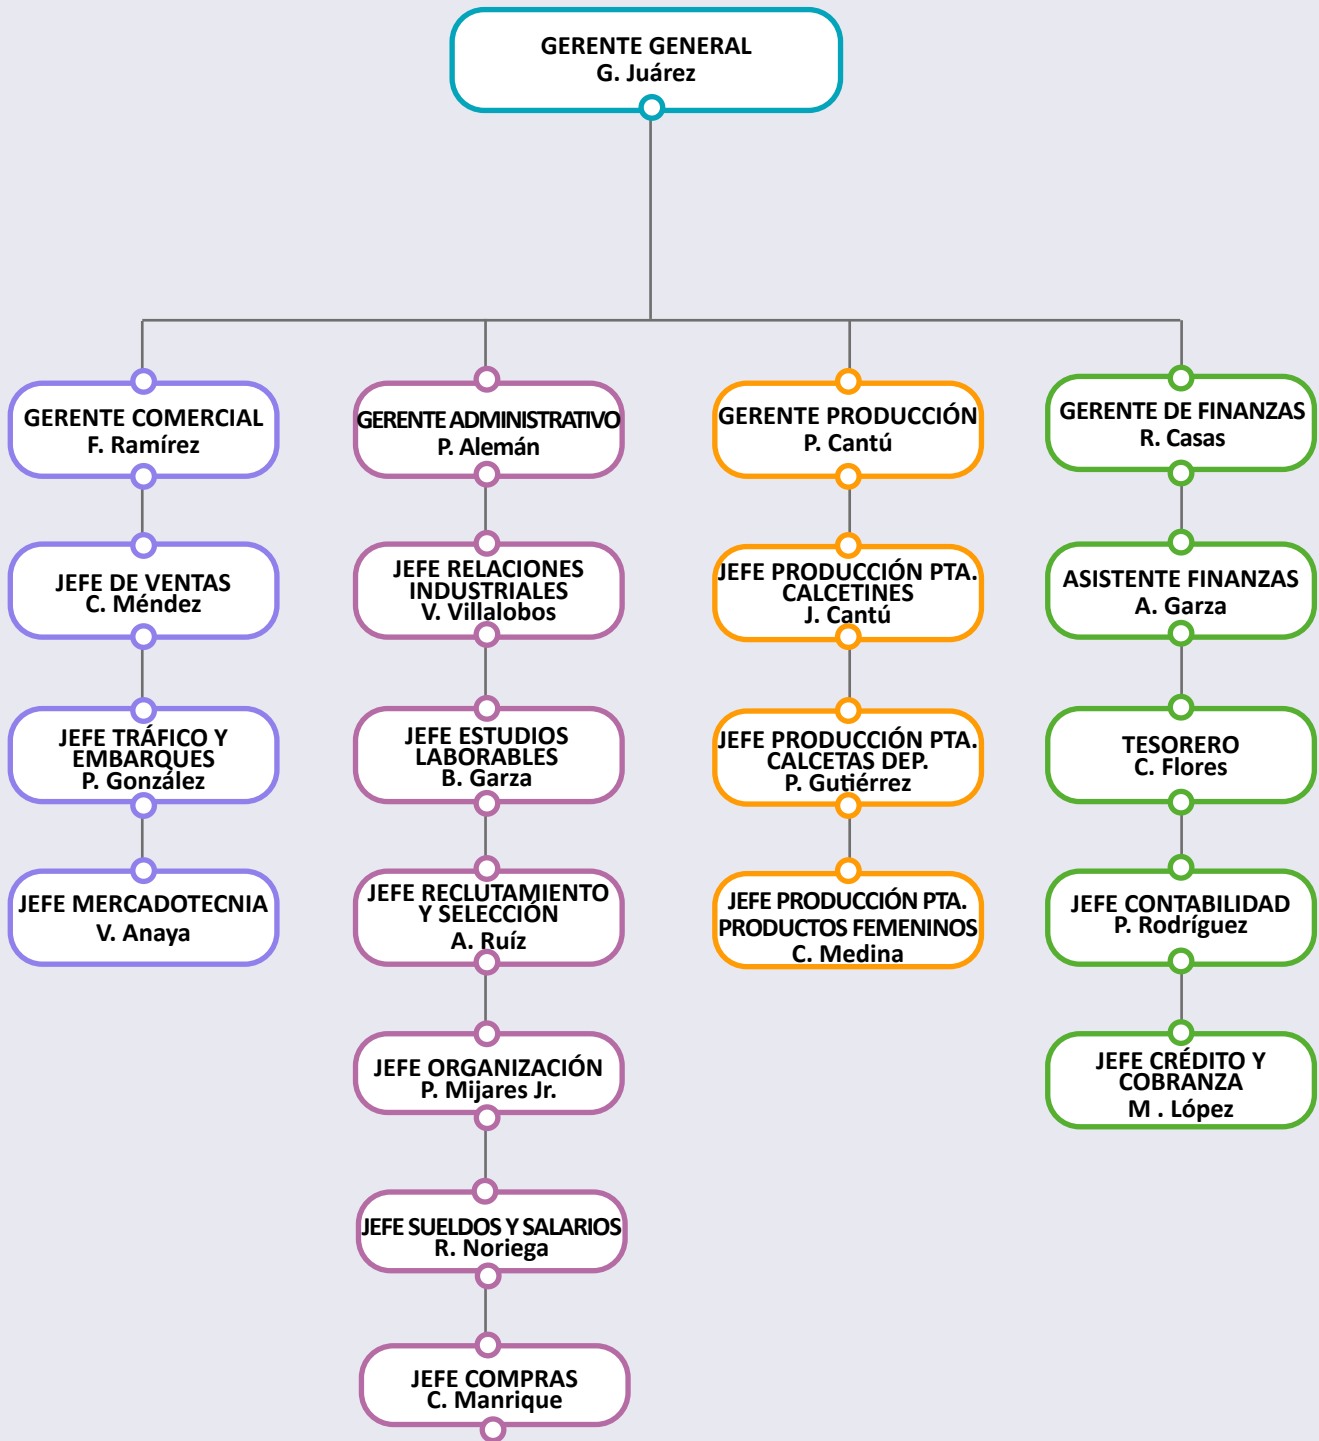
GERENTE GENERAL
G. Juárez

GERENTE COMERCIAL
F. Ramírez

JEFE DE VENTAS
C. Méndez

JEFE TRÁFICO Y EMBARQUES
P. González

JEFE MERCADOTECNIA
V. Anaya

GERENTE ADMINISTRATIVO
P. Alemán

JEFE RELACIONES INDUSTRIALES
V. Villalobos

JEFE ESTUDIOS LABORABLES
B. Garza

JEFE RECLUTAMIENTO Y SELECCIÓN
A. Ruíz

JEFE ORGANIZACIÓN
P. Mijares Jr.

JEFE SUELDOS Y SALARIOS
R. Noriega

JEFE COMPRAS
C. Manrique

GERENTE PRODUCCIÓN
P. Cantú

JEFE PRODUCCIÓN PTA. CALCETINES
J. Cantú

JEFE PRODUCCIÓN PTA. CALCETAS DEP.
P. Gutiérrez

JEFE PRODUCCIÓN PTA. PRODUCTOS FEMENINOS
C. Medina

GERENTE DE FINANZAS
R. Casas

ASISTENTE FINANZAS
A. Garza

TESORERO
C. Flores

JEFE CONTABILIDAD
P. Rodríguez

JEFE CRÉDITO Y COBRANZA
M . López